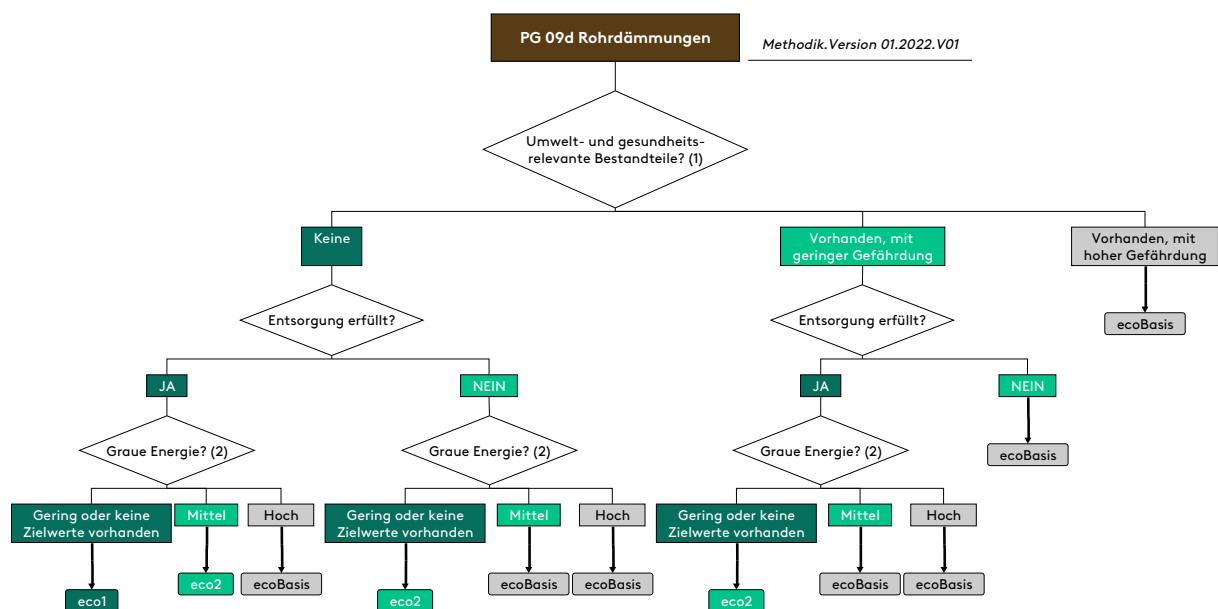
PG 09d Rohrdämmungen

Methodik.Version 01.2022.V01

Umwelt- und gesundheitsrelevante Bestandteile? (1)

Keine

Entsorgung erfüllt?

JA

Graue Energie? (2)

Gering oder keine Zielwerte vorhanden

eco1

Mittel

eco2

Hoch

ecoBasis

NEIN

Graue Energie? (2)

Gering oder keine Zielwerte vorhanden

eco2

Mittel

ecoBasis

Hoch

ecoBasis

Vorhanden, mit geringer Gefährdung

Entsorgung erfüllt?

JA

Graue Energie? (2)

Gering oder keine Zielwerte vorhanden

eco2

Mittel

ecoBasis

Hoch

ecoBasis

NEIN

ecoBasis

Vorhanden, mit hoher Gefährdung

ecoBasis